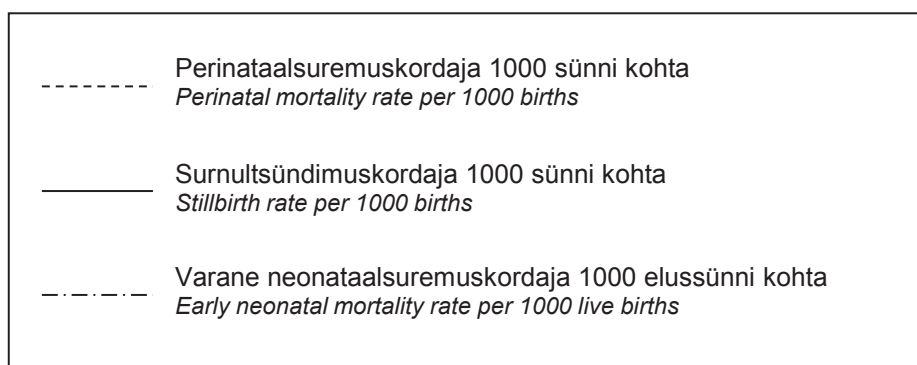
Perinataalsuremuskordaja 1000 sünni kohta
*Perinatal mortality rate per 1000 births*

Surnultsündimuskordaja 1000 sünni kohta
*Stillbirth rate per 1000 births*

Varane neonataalsuremuskordaja 1000 elussünni kohta
*Early neonatal mortality rate per 1000 live births*